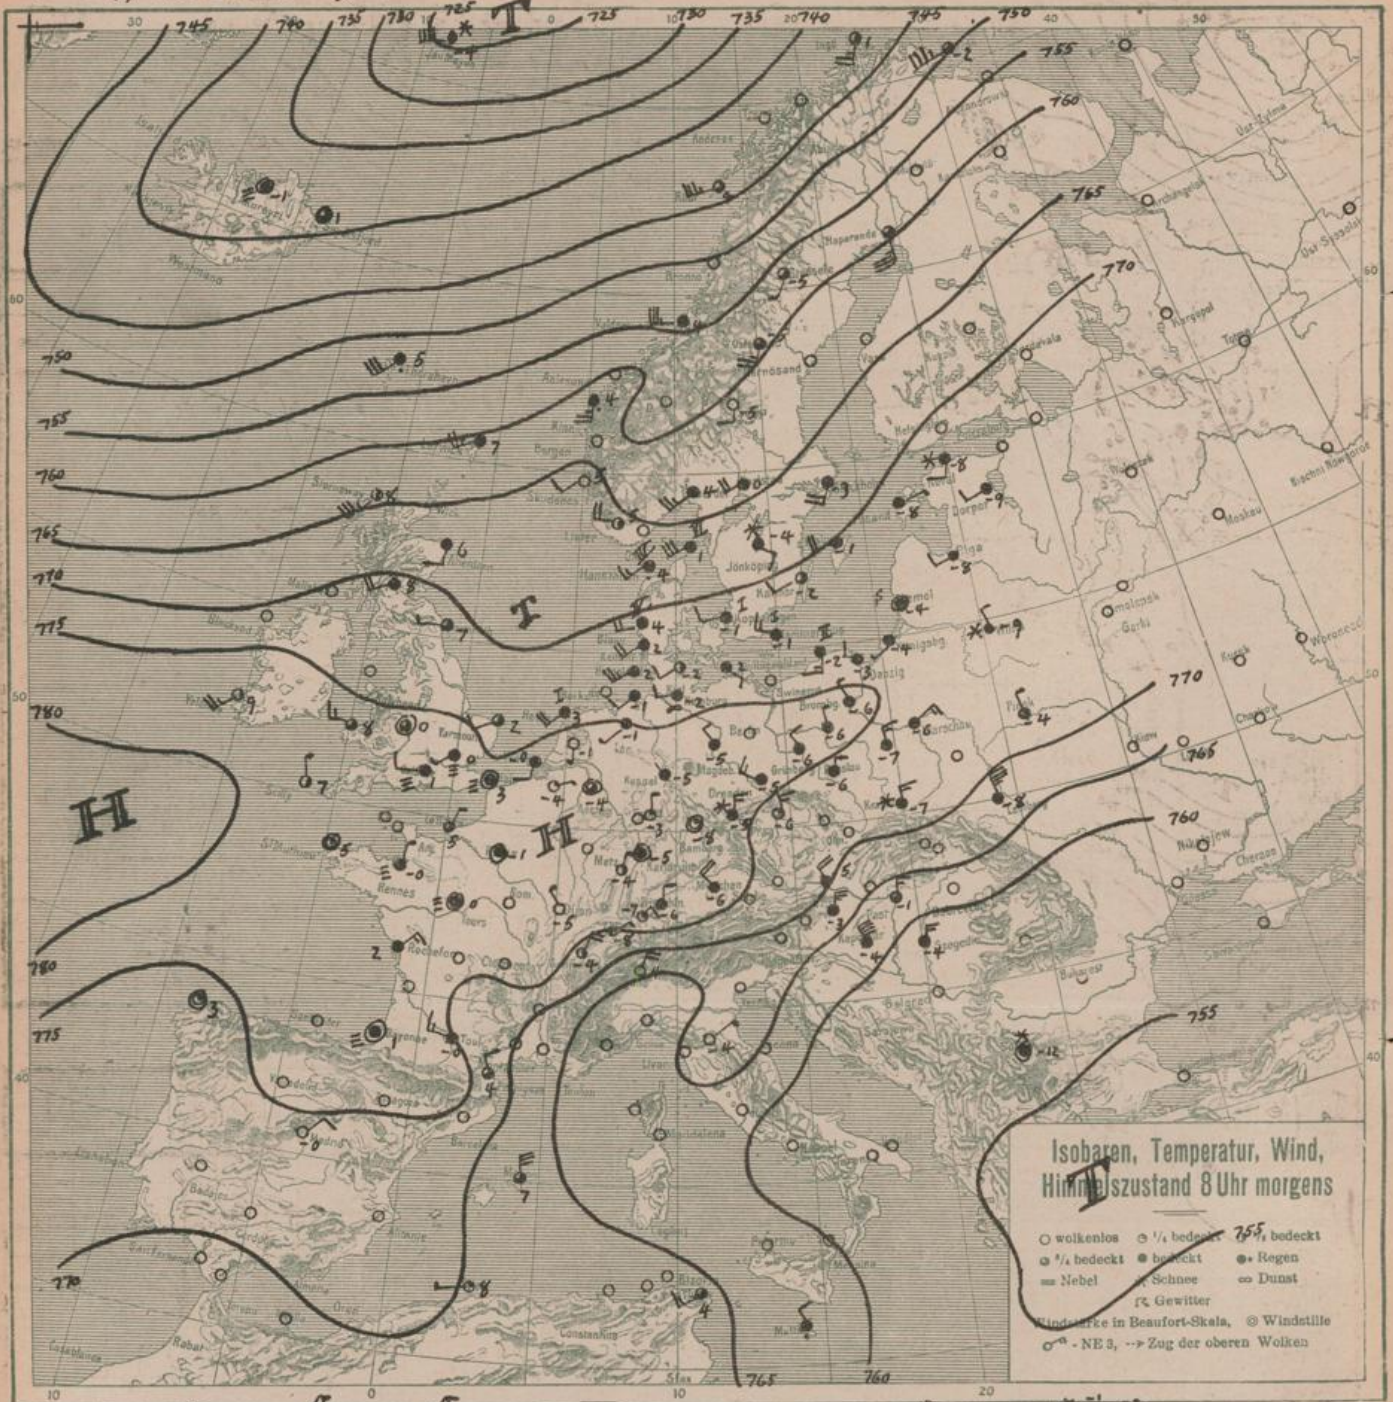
745 740 735 730 725 T 725 730 735 740 745 750 755 760 765 770

750

755

760

765

770

775

780

H

T

H

780

775

770

770

765

760

755

765

760

T

Isobaren, Temperatur, Wind, Himmelszustand 8 Uhr morgens

○ wolkenlos ◔ ¼ bedeckt ◑ ½ bedeckt
◕ ¾ bedeckt ● bedeckt ●, Regen
≡ Nebel ✱ Schnee ∞ Dunst
⩘ Gewitter
Windstärke in Beaufort-Skala, ◎ Windstille
NE 3, → Zug der oberen Wolken